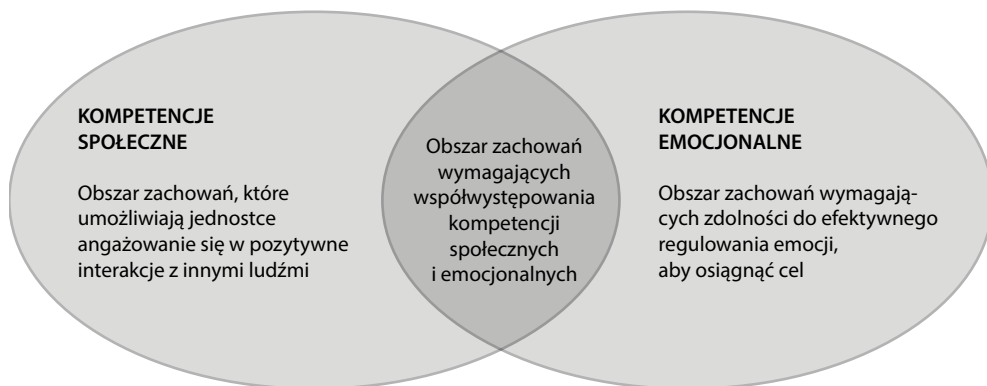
KOMPETENCJE SPOŁECZNE

Obszar zachowań, które umożliwiają jednostce angażowanie się w pozytywne interakcje z innymi ludźmi

Obszar zachowań wymagających współwystępowania kompetencji społecznych i emocjonalnych

KOMPETENCJE EMOCJONALNE

Obszar zachowań wymagających zdolności do efektywnego regulowania emocji, aby osiągnąć cel